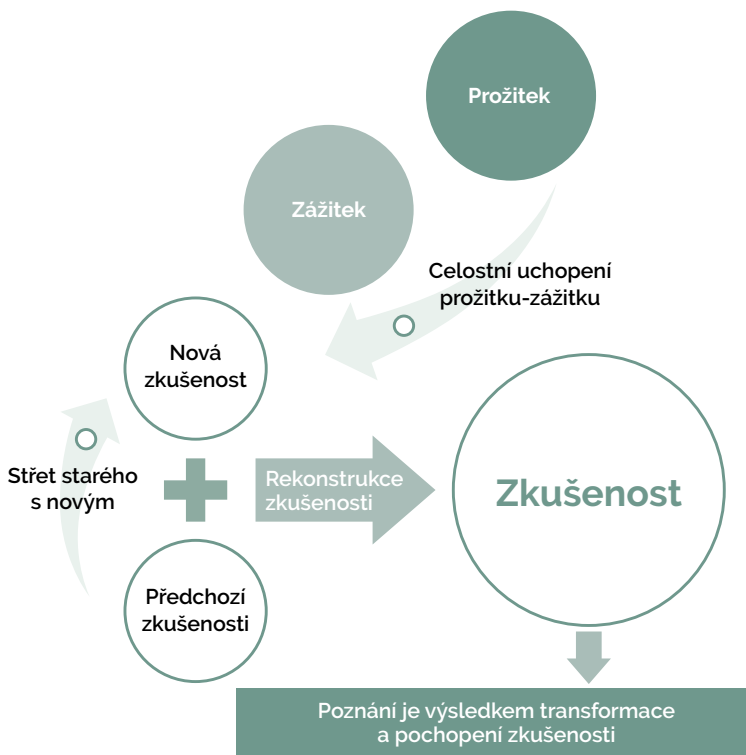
Prožitek

Zážitek

Celostní uchopení prožitku-zážitku

Nová zkušenost

Střet starého s novým

Rekonstrukce zkušenosti

Zkušenost

Předchozí zkušenosti

Poznání je výsledkem transformace a pochopení zkušenosti